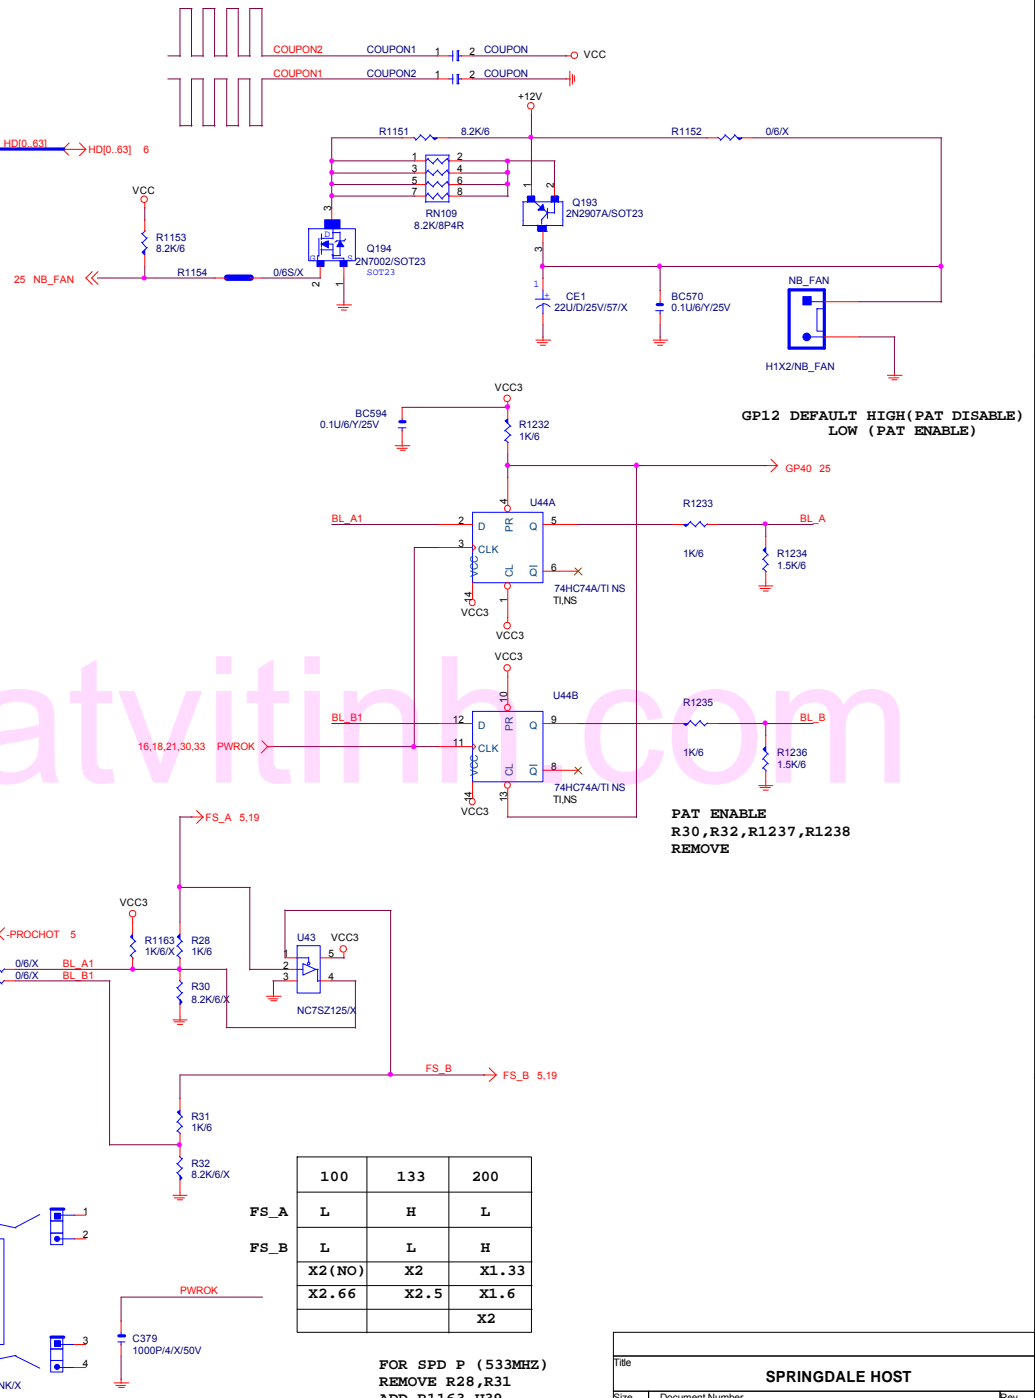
COUPON2 COUPON1 1 2 COUPON VCC
COUPON1 COUPON2 1 2 COUPON

+12V

HD[0..63] HD[0..63] 6

R1151 8.2K/6 R1152 0/6/X

1 2
3 4
5 6
7 8
RN109
8.2K/8P4R

Q193
2N2907A/SOT23

VCC

R1153
8.2K/6

Q194
2N7002/SOT23
SOT23

25 NB_FAN R1154 0/6S/X

CE1
22U/D/25V/57/X

BC570
0.1U/6/Y/25V

NB_FAN

H1X2/NB_FAN

VCC3

BC594
0.1U/6/Y/25V

R1232
1K/6

GP12 DEFAULT HIGH(PAT DISABLE)
LOW (PAT ENABLE)

GP40 25

U44A

R1233

BL_A1 2 D PR Q 5 BL_A

3 CLK 1K/6

6 R1234 1.5K/6

VCC CL QI

14 VCC3

74HC74A/TI NS
TI,NS

VCC3

VCC3

U44B 10

R1235

BL_B1 12 D PR Q 9 BL_B

16,18,21,30,33 PWROK 11 CLK 1K/6

8 R1236 1.5K/6

VCC CL QI

14 13 VCC3

74HC74A/TI NS
TI,NS

atvitinh.com

PAT ENABLE
R30,R32,R1237,R1238
REMOVE

FS_A 5,19

VCC3

-PROCHOT 5

R1163 1K/6/X
R28 1K/6

U43 VCC3
1 5
2
3 4

0/6/X BL_A1
0/6/X BL_B1

R30
8.2K/6/X

NC7SZ125/X

FS_B FS_B 5,19

R31
1K/6

R32
8.2K/6/X

| | 100 | 133 | 200 |
|---|---|---|---|
| FS_A | L | H | L |
| FS_B | L | L | H |
| | X2(NO) | X2 | X1.33 |
| | X2.66 | X2.5 | X1.6 |
| | | | X2 |

1
2

PWROK

C379
1000P/4/X/50V

3
4

NK/X

FOR SPD P (533MHZ)
REMOVE R28,R31
ADD R1163,U39

Title
SPRINGDALE HOST
Size Document Number Rev